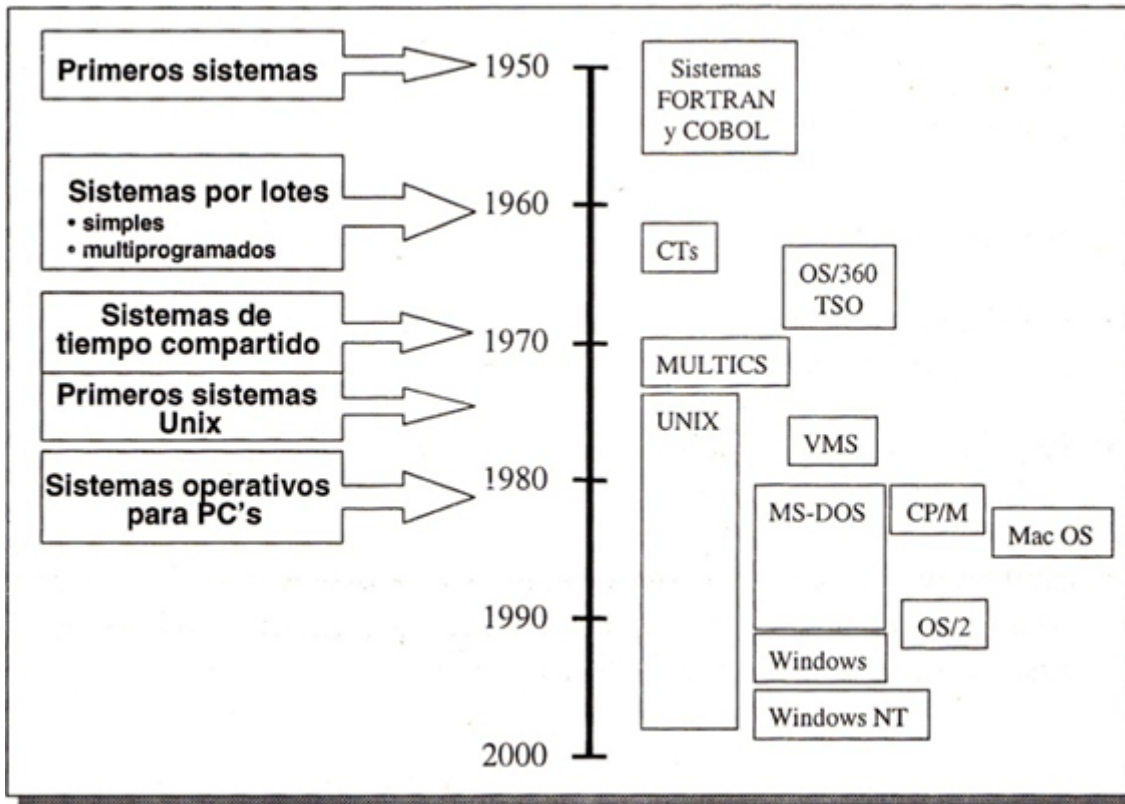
Primeros sistemas

Sistemas por lotes
• simples
• multiprogramados

Sistemas de tiempo compartido

Primeros sistemas Unix

Sistemas operativos para PC's

1950
1960
1970
1980
1990
2000

Sistemas FORTRAN y COBOL

CTs

OS/360 TSO

MULTICS

UNIX

VMS

MS-DOS

CP/M

Mac OS

OS/2

Windows

Windows NT